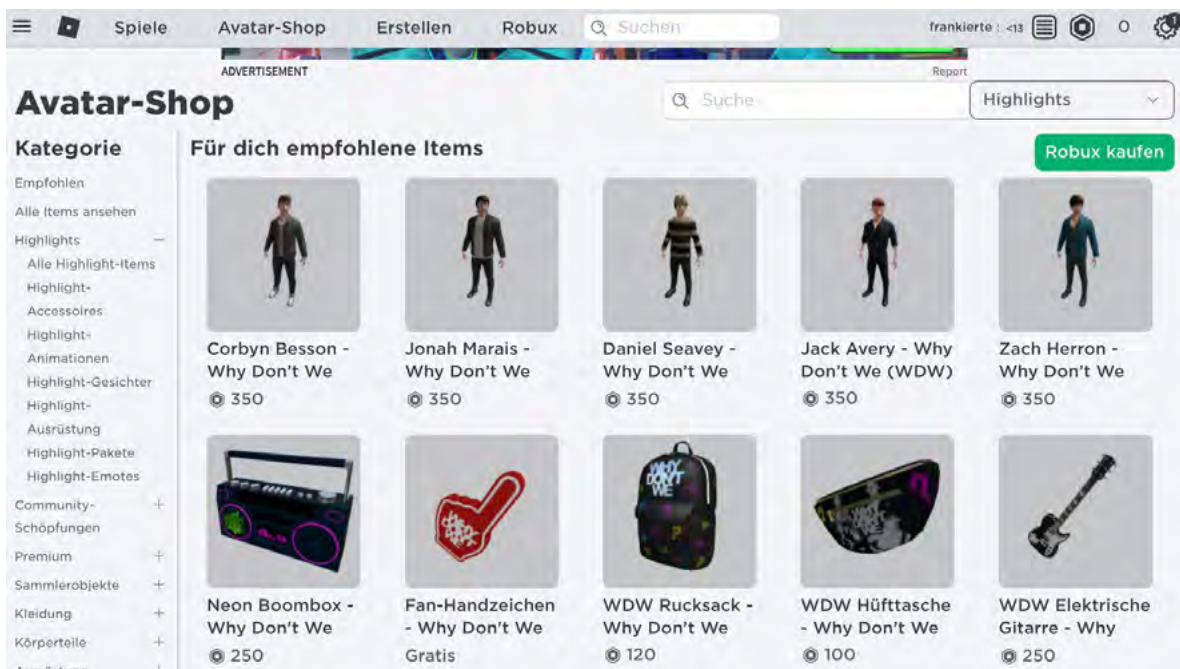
Spiele Avatar-Shop Erstellen Robux Suchen frankierte : <13 0

ADVERTISEMENT Report

Avatar-Shop

Suche Highlights

Kategorie

Empfohlen
Alle Items ansehen
Highlights −
Alle Highlight-Items
Highlight-Accessoires
Highlight-Animationen
Highlight-Gesichter
Highlight-Ausrüstung
Highlight-Pakete
Highlight-Emotes
Community-Schöpfungen +
Premium +
Sammlerobjekte +
Kleidung +
Körperteile +

Für dich empfohlene Items

Robux kaufen

Corbyn Besson - Why Don't We
350

Jonah Marais - Why Don't We
350

Daniel Seavey - Why Don't We
350

Jack Avery - Why Don't We (WDW)
350

Zach Herron - Why Don't We
350

Neon Boombox - Why Don't We
250

Fan-Handzeichen - Why Don't We
Gratis

WDW Rucksack - Why Don't We
120

WDW Hüfttasche - Why Don't We
100

WDW Elektrische Gitarre - Why
250